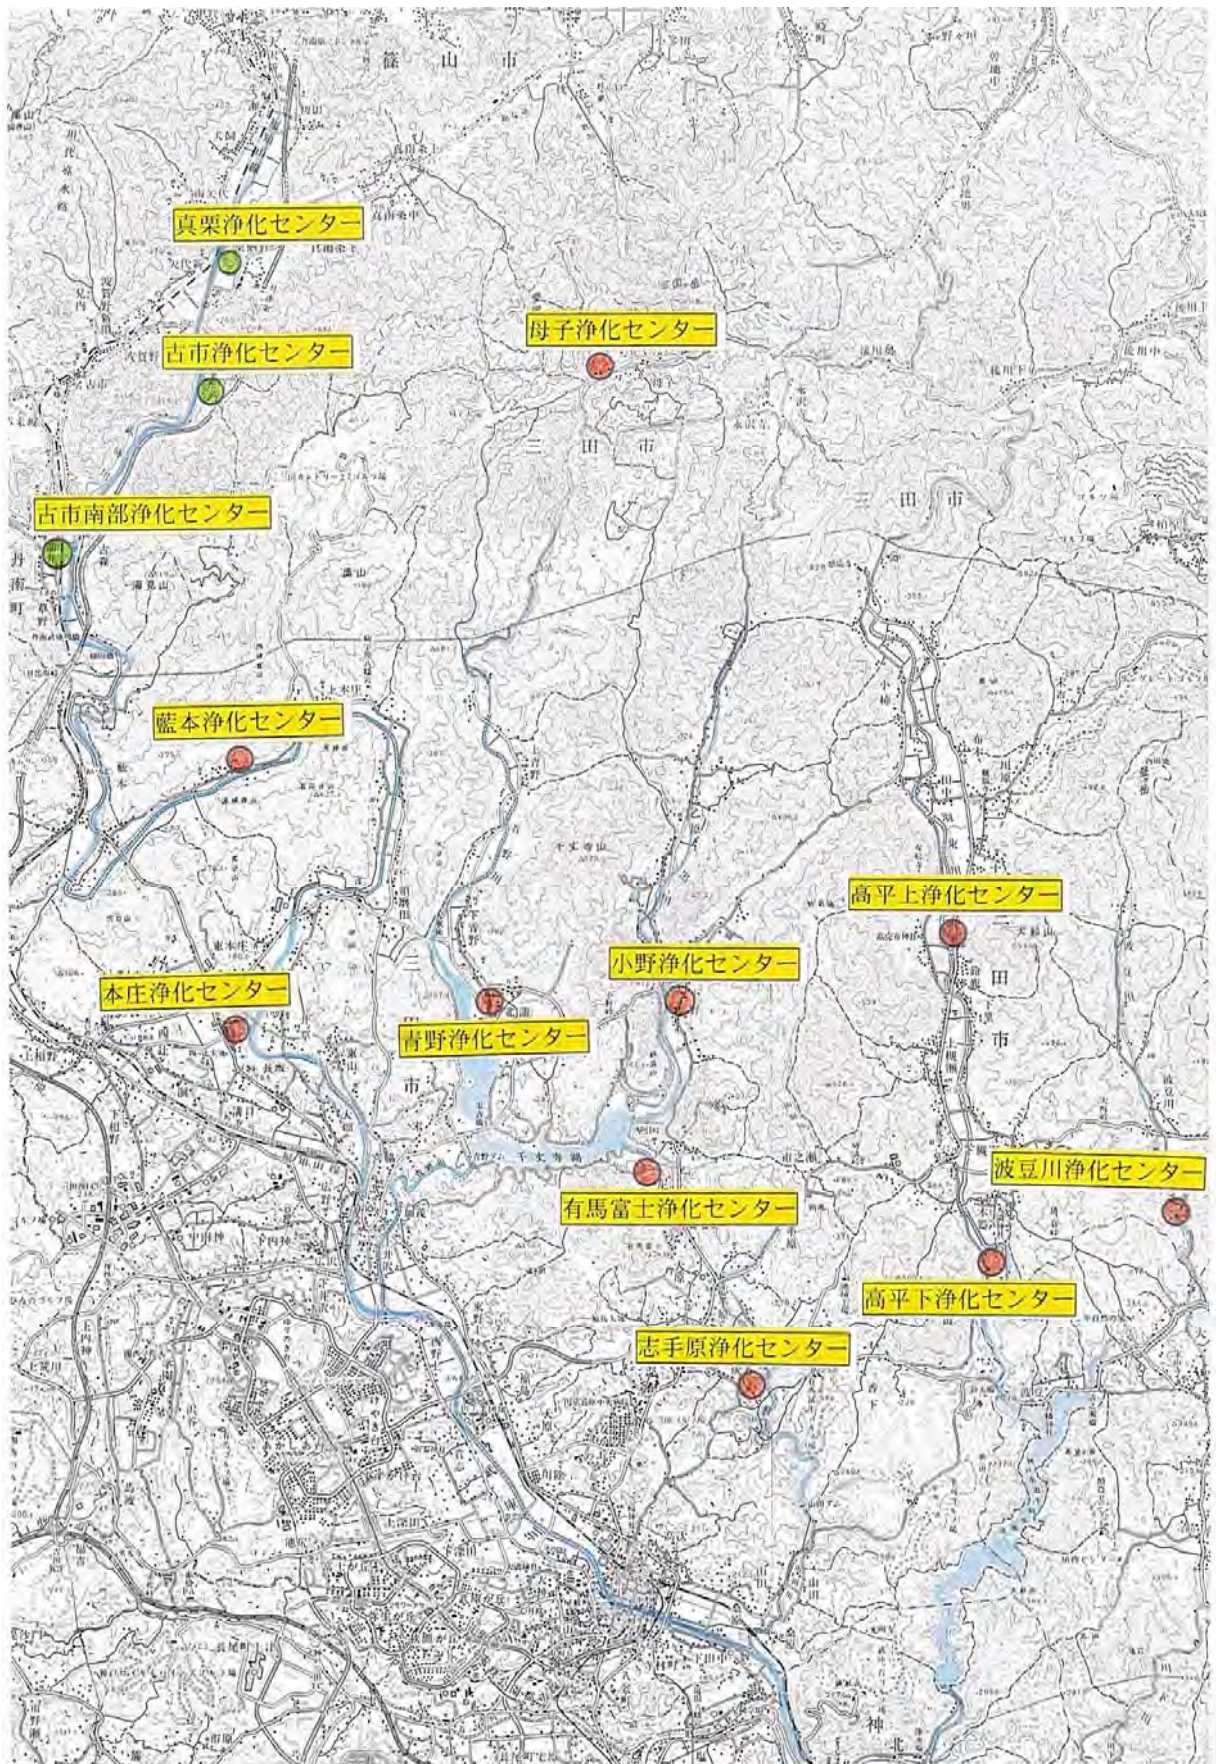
篠山市

真栗浄化センター

母子浄化センター

古市浄化センター

三田市

三田市

古市南部浄化センター

藍本浄化センター

高平上浄化センター

小野浄化センター

本庄浄化センター

青野浄化センター

三田市

三田市

有馬富士浄化センター

波豆川浄化センター

高平下浄化センター

志手原浄化センター